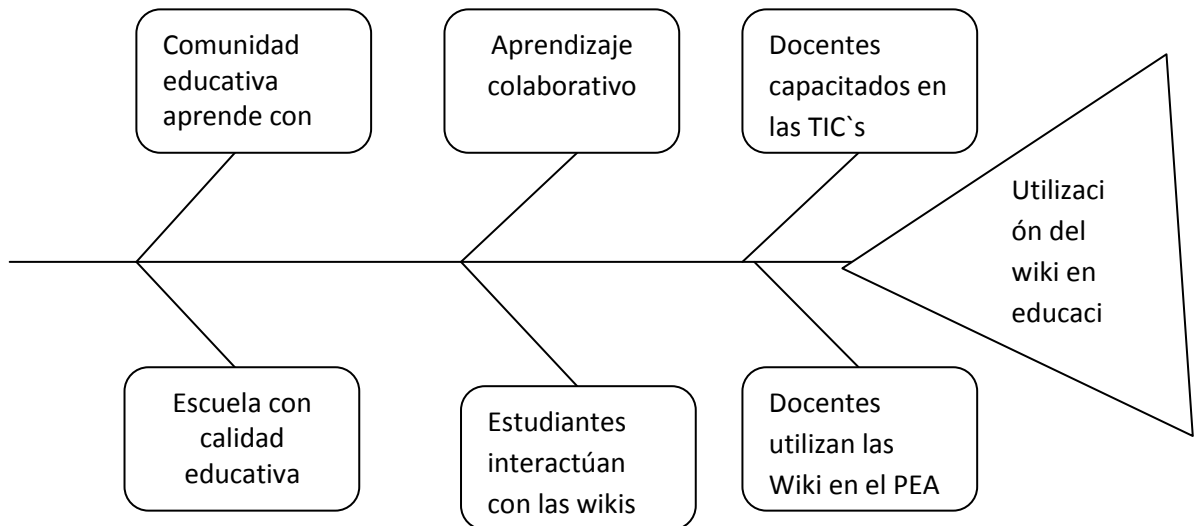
Comunidad educativa aprende con

Aprendizaje colaborativo

Docentes capacitados en las TIC`s

Utilización del wiki en educaci

Escuela con calidad educativa

Estudiantes interactúan con las wikis

Docentes utilizan las Wiki en el PEA